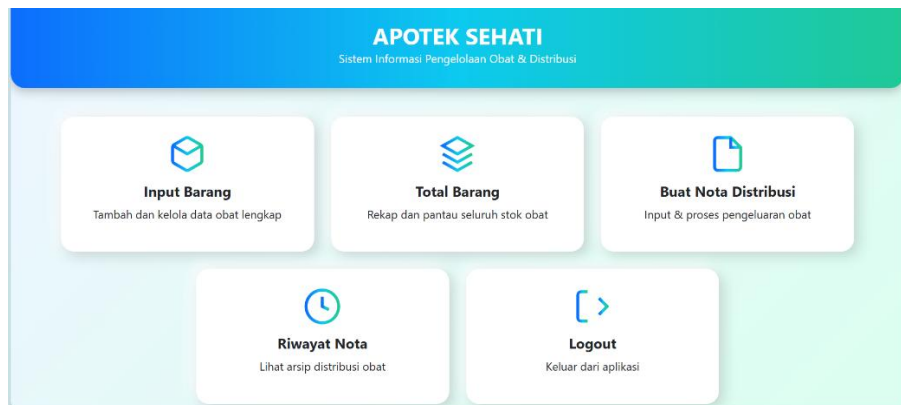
APOTEK SEHATI
Sistem Informasi Pengelolaan Obat & Distribusi

Input Barang
Tambah dan kelola data obat lengkap

Total Barang
Rekap dan pantau seluruh stok obat

Buat Nota Distribusi
Input & proses pengeluaran obat

Riwayat Nota
Lihat arsip distribusi obat

Logout
Keluar dari aplikasi